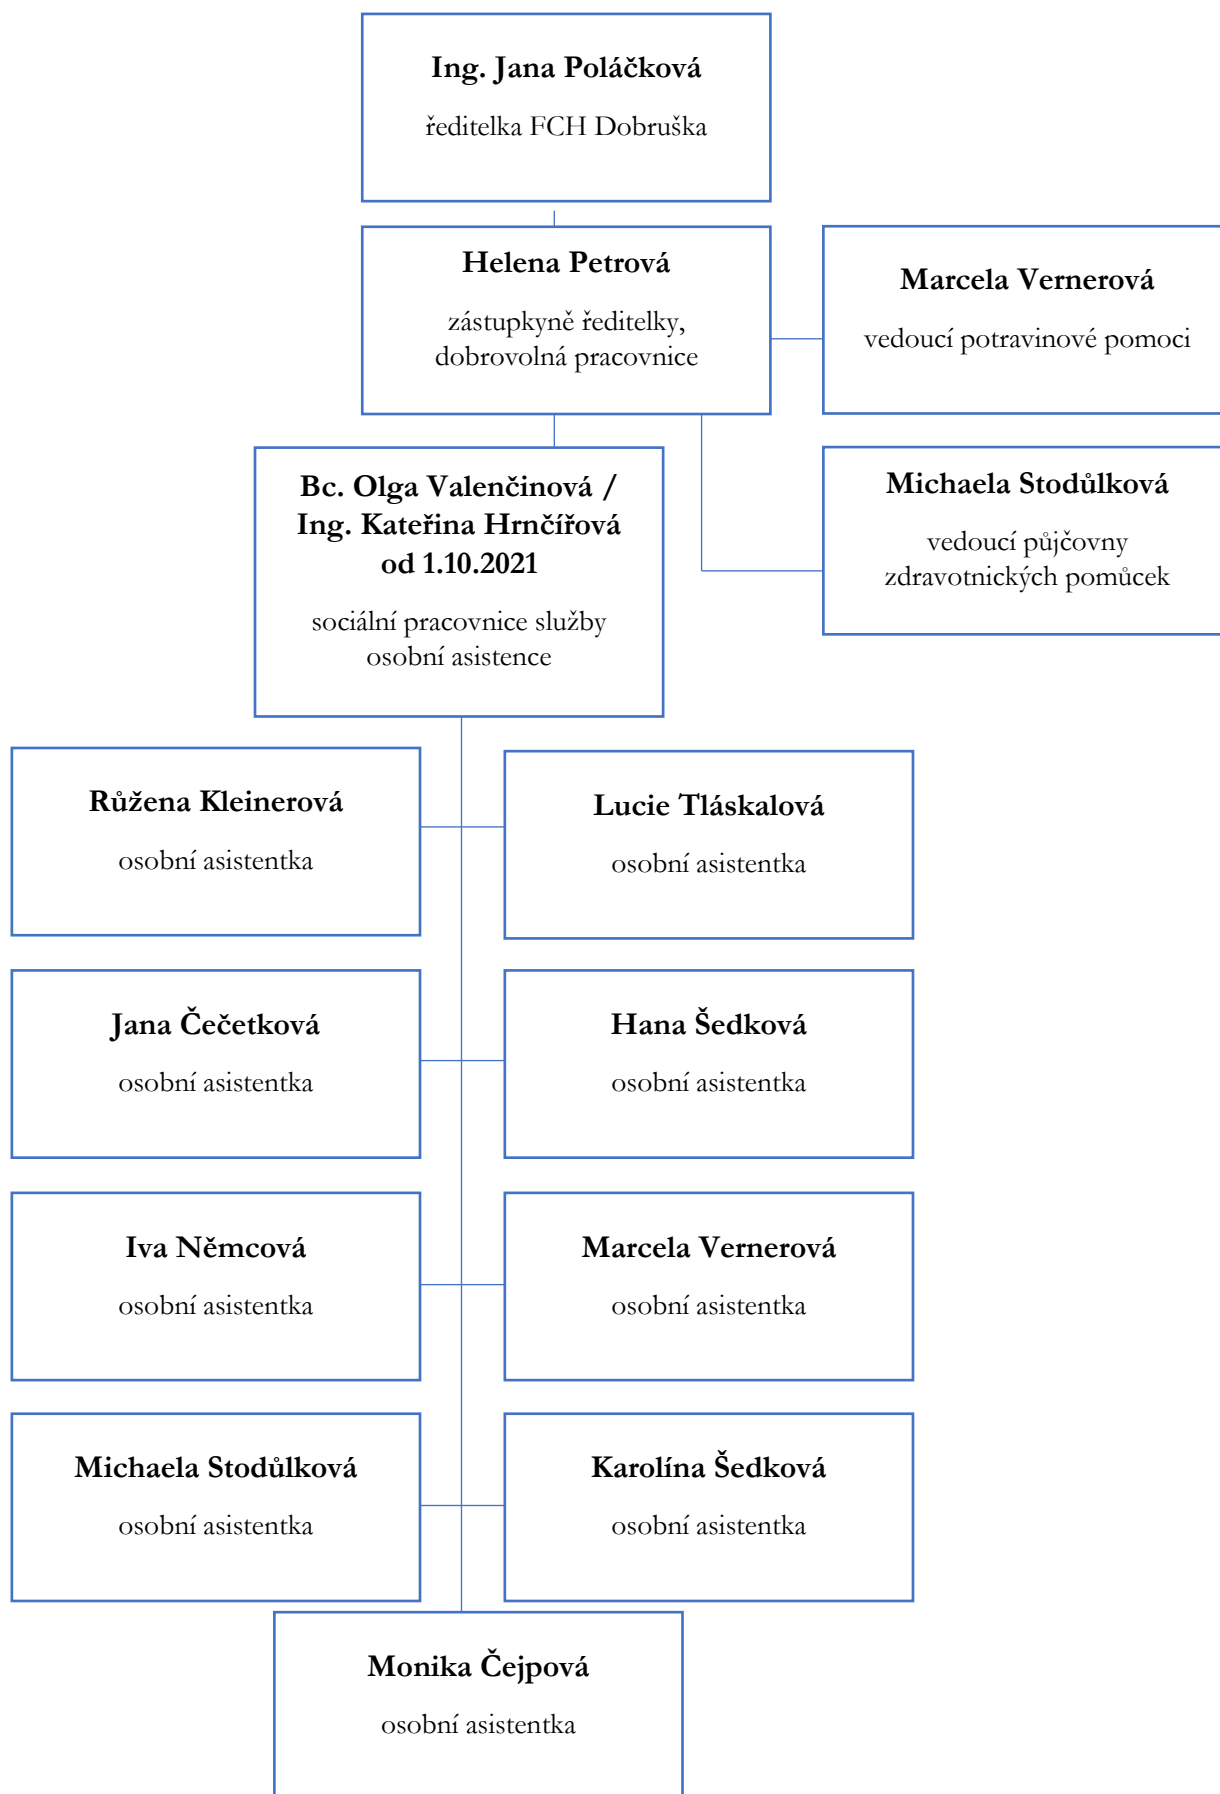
Ing. Jana Poláčková

ředitelka FCH Dobruška

Helena Petrová

zástupkyně ředitelky, dobrovolná pracovnice

Marcela Vernerová

vedoucí potravinové pomoci

Bc. Olga Valenčinová / Ing. Kateřina Hrnčířová od 1.10.2021

sociální pracovnice služby osobní asistence

Michaela Stodůlková

vedoucí půjčovny zdravotnických pomůcek

Růžena Kleinerová

osobní asistentka

Lucie Tláskalová

osobní asistentka

Jana Čečetková

osobní asistentka

Hana Šedková

osobní asistentka

Iva Němcová

osobní asistentka

Marcela Vernerová

osobní asistentka

Michaela Stodůlková

osobní asistentka

Karolína Šedková

osobní asistentka

Monika Čejpová

osobní asistentka